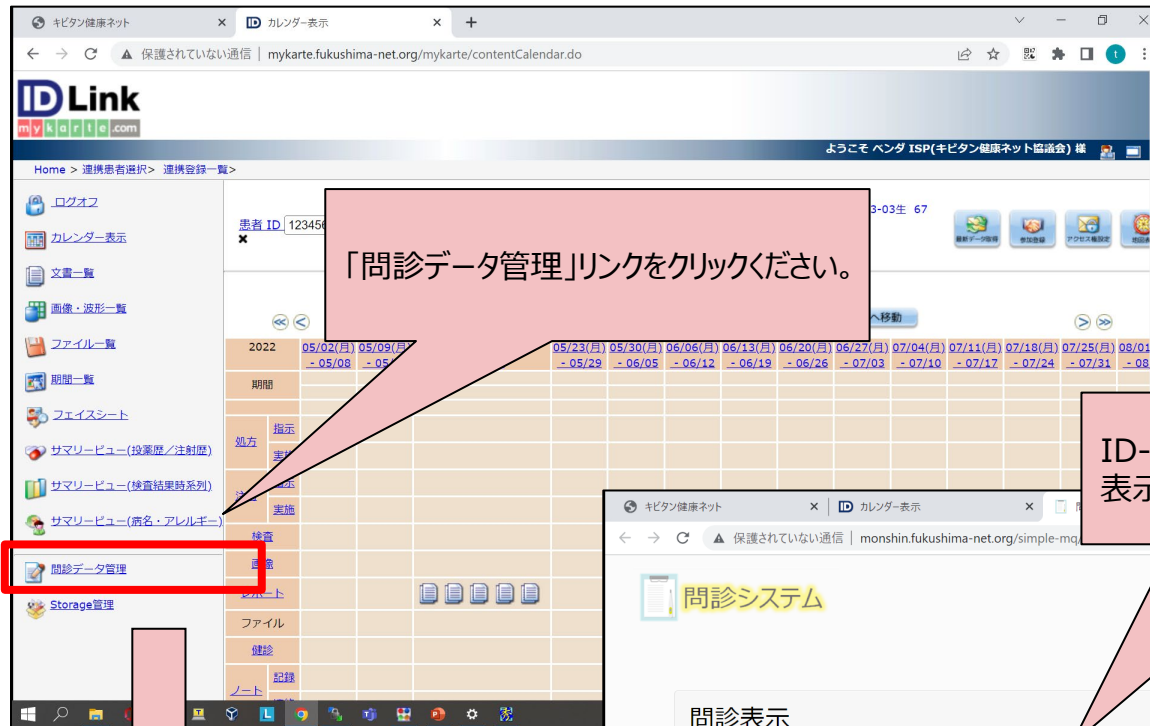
キビタン健康ネット ×
ID カレンダー表示 ×
+
← → C ▲ 保護されていない通信 | mykarte.fukushima-net.org/mykarte/contentCalendar.do

ID Link
mykarte.com

ようこそ ベンダ ISP(キビタン健康ネット協議会) 様

Home > 連携患者選択> 連携登録一覧>

ログオフ
カレンダー表示
文書一覧
画像・波形一覧
ファイル一覧
期間一覧
フェイスシート
サマリービュー(投薬歴/注射歴)
サマリービュー(検査結果時系列)
サマリービュー(病名・アレルギー)
問診データ管理
Storage管理

患者 ID 123456
×
3-03生 67

最新データ取得 参加登録 アクセス権設定

「問診データ管理」リンクをクリックください。

へ移動

| 2022 | 05/02(月) - 05/08 | 05/09(月) - 05 | 05/23(月) - 05/29 | 05/30(月) - 06/05 | 06/06(月) - 06/12 | 06/13(月) - 06/19 | 06/20(月) - 06/26 | 06/27(月) - 07/03 | 07/04(月) - 07/10 | 07/11(月) - 07/17 | 07/18(月) - 07/24 | 07/25(月) - 07/31 | 08/01 - 08 |
|---|---|---|---|---|---|---|---|---|---|---|---|---|---|
| 期間 | | | | | | | | | | | | | |

処方 指示 実施
注射 指示 実施
検査
画像
レポート
ファイル
健診
ノート 記録

ID-
表示

キビタン健康ネット ×
ID カレンダー表示 ×
← → C ▲ 保護されていない通信 | monshin.fukushima-net.org/simple-mq/

問診システム

問診表示